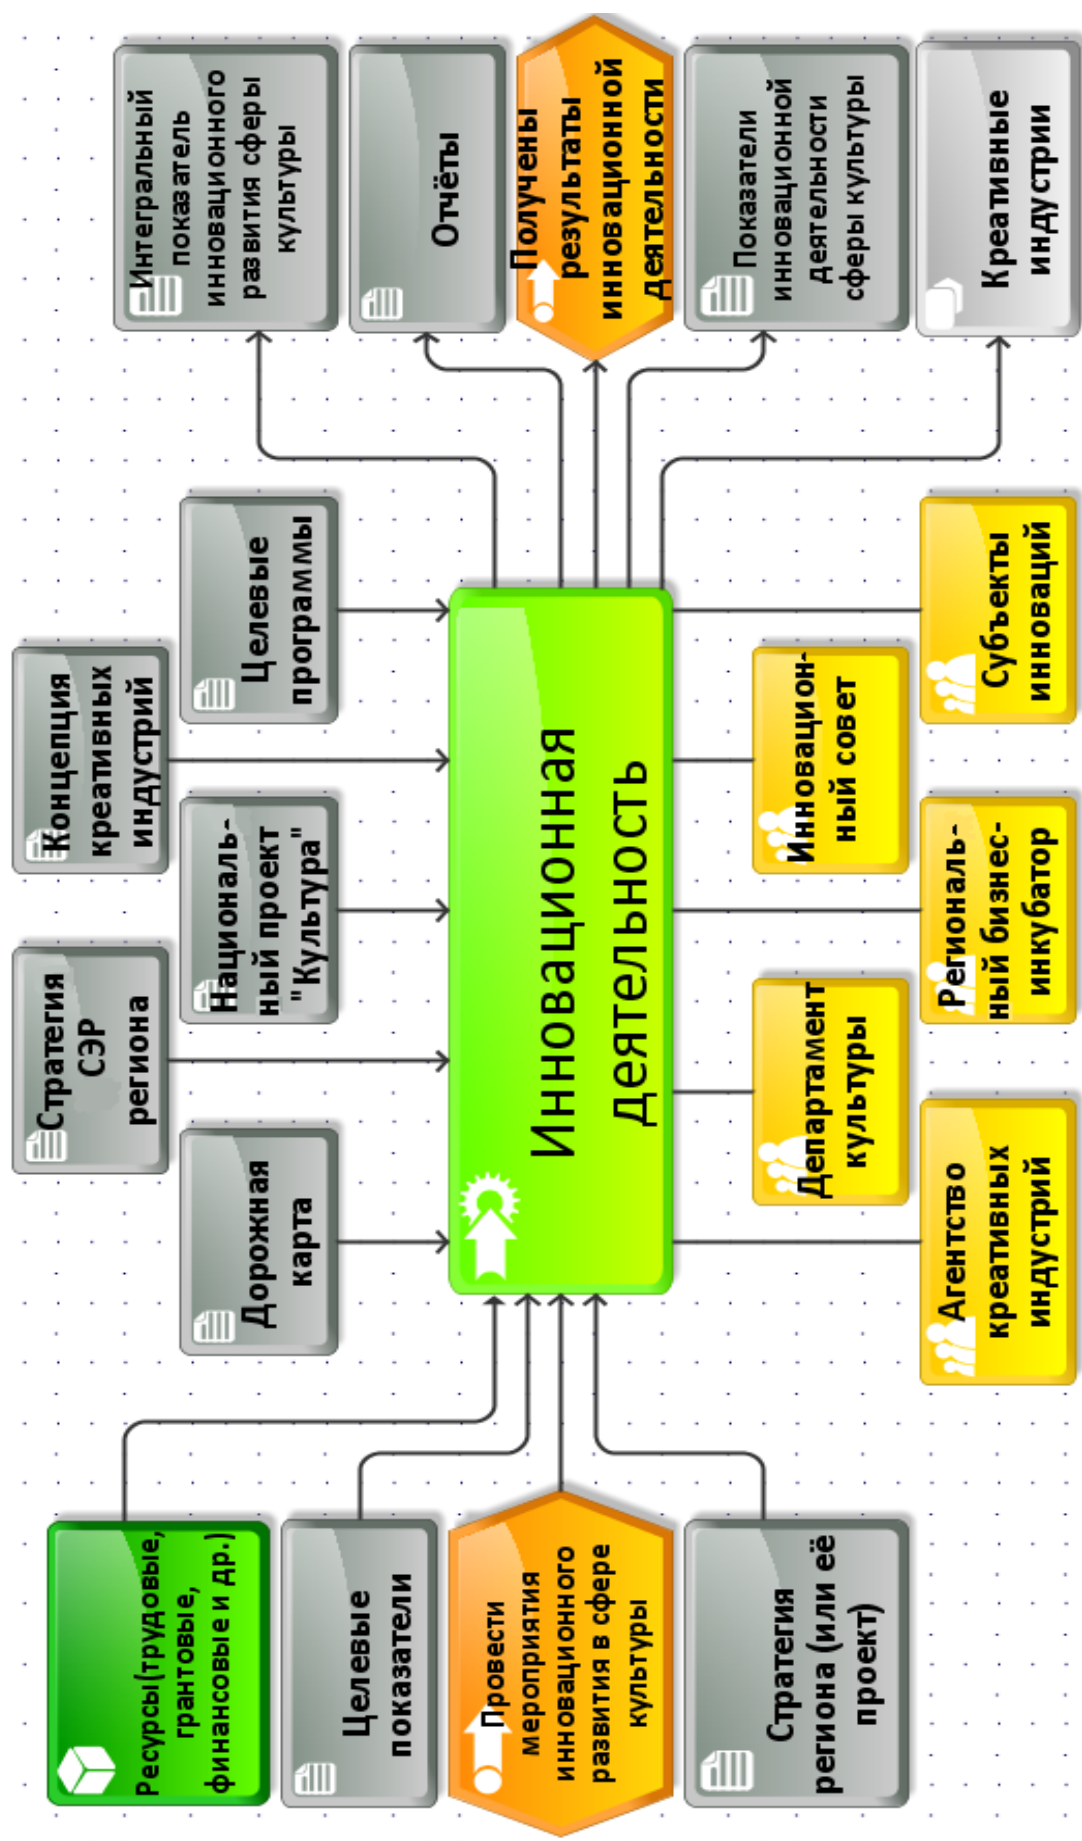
Интегральный показатель инновационного развития сферы культуры

Отчёты

Получены результаты инновационной деятельности

Показатели инновационной деятельности сферы культуры

Креативные индустрии

Концепция креативных индустрий

Целевые программы

Стратегия СЭР региона

Национальный проект "Культура"

Дорожная карта

Инновационная деятельность

Субъекты инноваций

Инновационный совет

Региональный бизнес-инкубатор

Департамент культуры

Агентство креативных индустрий

Ресурсы(трудовые, грантовые, финансовые и др.)

Целевые показатели

Провести мероприятия инновационного развития в сфере культуры

Стратегия региона (или её проект)